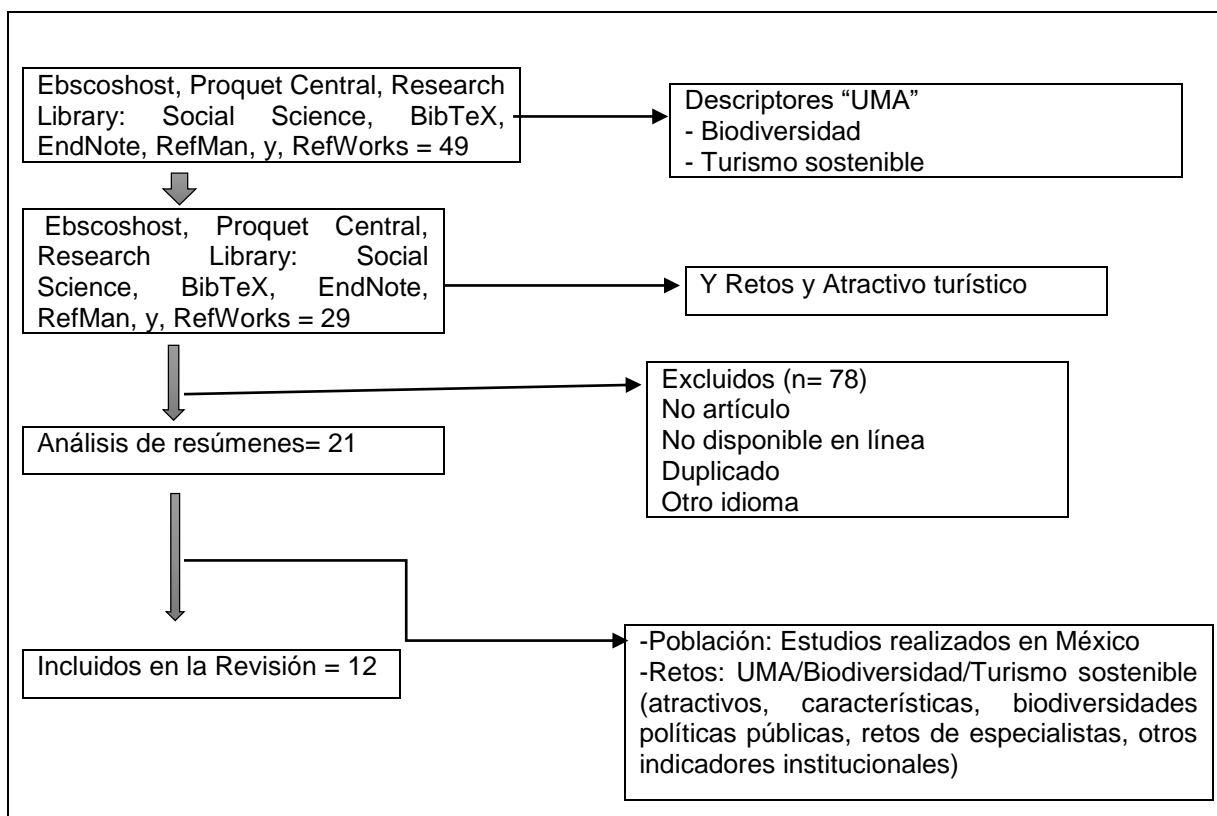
Ebscoshost, Proquet Central, Research Library: Social Science, BibTeX, EndNote, RefMan, y, RefWorks = 49

Descriptores “UMA”
- Biodiversidad
- Turismo sostenible

Ebscoshost, Proquet Central, Research Library: Social Science, BibTeX, EndNote, RefMan, y, RefWorks = 29

Y Retos y Atractivo turístico

Excluidos (n= 78)
No artículo
No disponible en línea
Duplicado
Otro idioma

Análisis de resúmenes= 21

Incluidos en la Revisión = 12

-Población: Estudios realizados en México
-Retos: UMA/Biodiversidad/Turismo sostenible (atractivos, características, biodiversidades políticas públicas, retos de especialistas, otros indicadores institucionales)